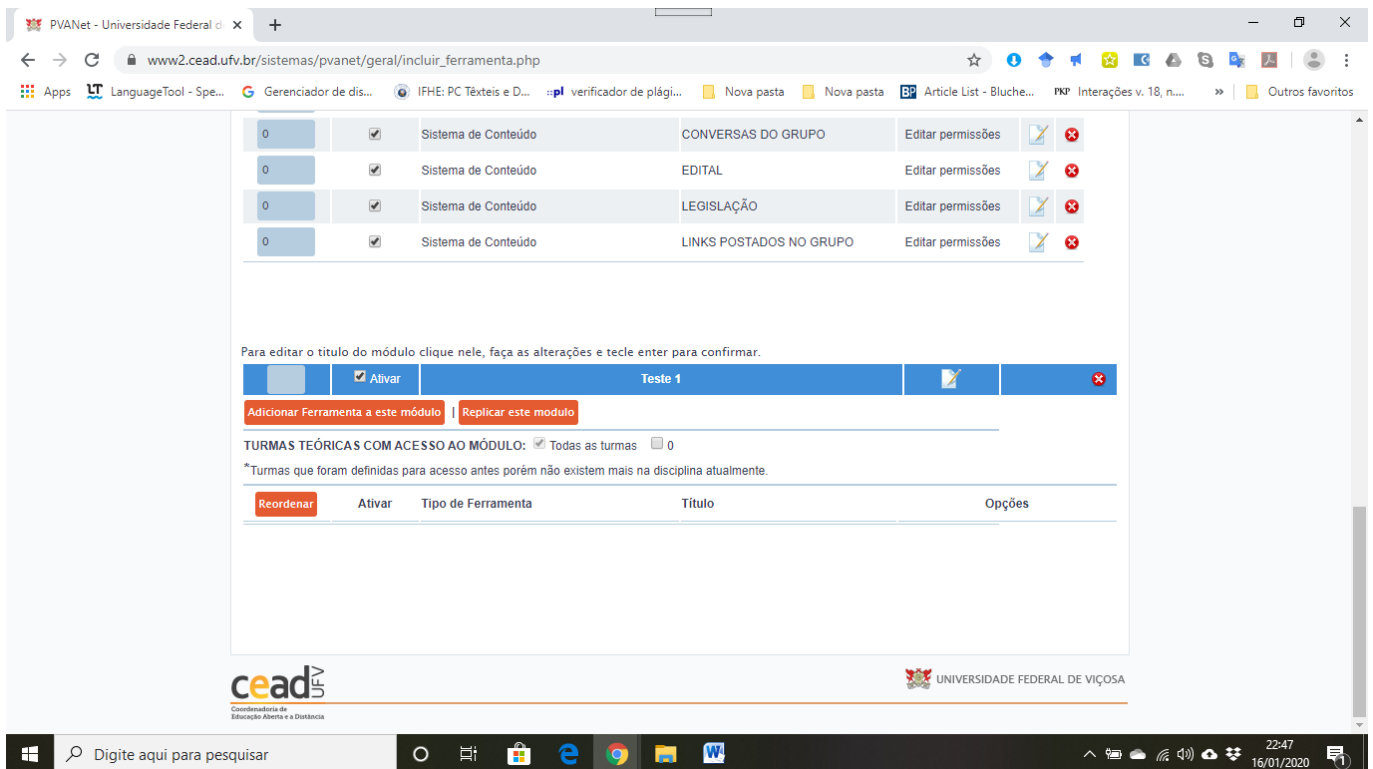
PVANet - Universidade Federal d ×  +

www2.cead.ufv.br/sistemas/pvanet/geral/incluir_ferramenta.php

Apps  LanguageTool - Spe...  Gerenciador de dis...  IFHE: PC Têxteis e D...  verificador de plági...  Nova pasta  Nova pasta  Article List - Bluche...  Interações v. 18, n....  »  Outros favoritos

| 0 | ☑ | Sistema de Conteúdo | CONVERSAS DO GRUPO | Editar permissões |
|---|---|---|---|---|
| 0 | ☑ | Sistema de Conteúdo | EDITAL | Editar permissões |
| 0 | ☑ | Sistema de Conteúdo | LEGISLAÇÃO | Editar permissões |
| 0 | ☑ | Sistema de Conteúdo | LINKS POSTADOS NO GRUPO | Editar permissões |

Para editar o titulo do módulo clique nele, faça as alterações e tecle enter para confirmar.

Ativar  Teste 1

Adicionar Ferramenta a este módulo | Replicar este modulo

TURMAS TEÓRICAS COM ACESSO AO MÓDULO: Todas as turmas 0

*Turmas que foram definidas para acesso antes porém não existem mais na disciplina atualmente.

| Reordenar | Ativar | Tipo de Ferramenta | Título | Opções |
|---|---|---|---|---|

cead UFV Coordenadoria de Educação Aberta e a Distância

UNIVERSIDADE FEDERAL DE VIÇOSA

Digite aqui para pesquisar

22:47
16/01/2020